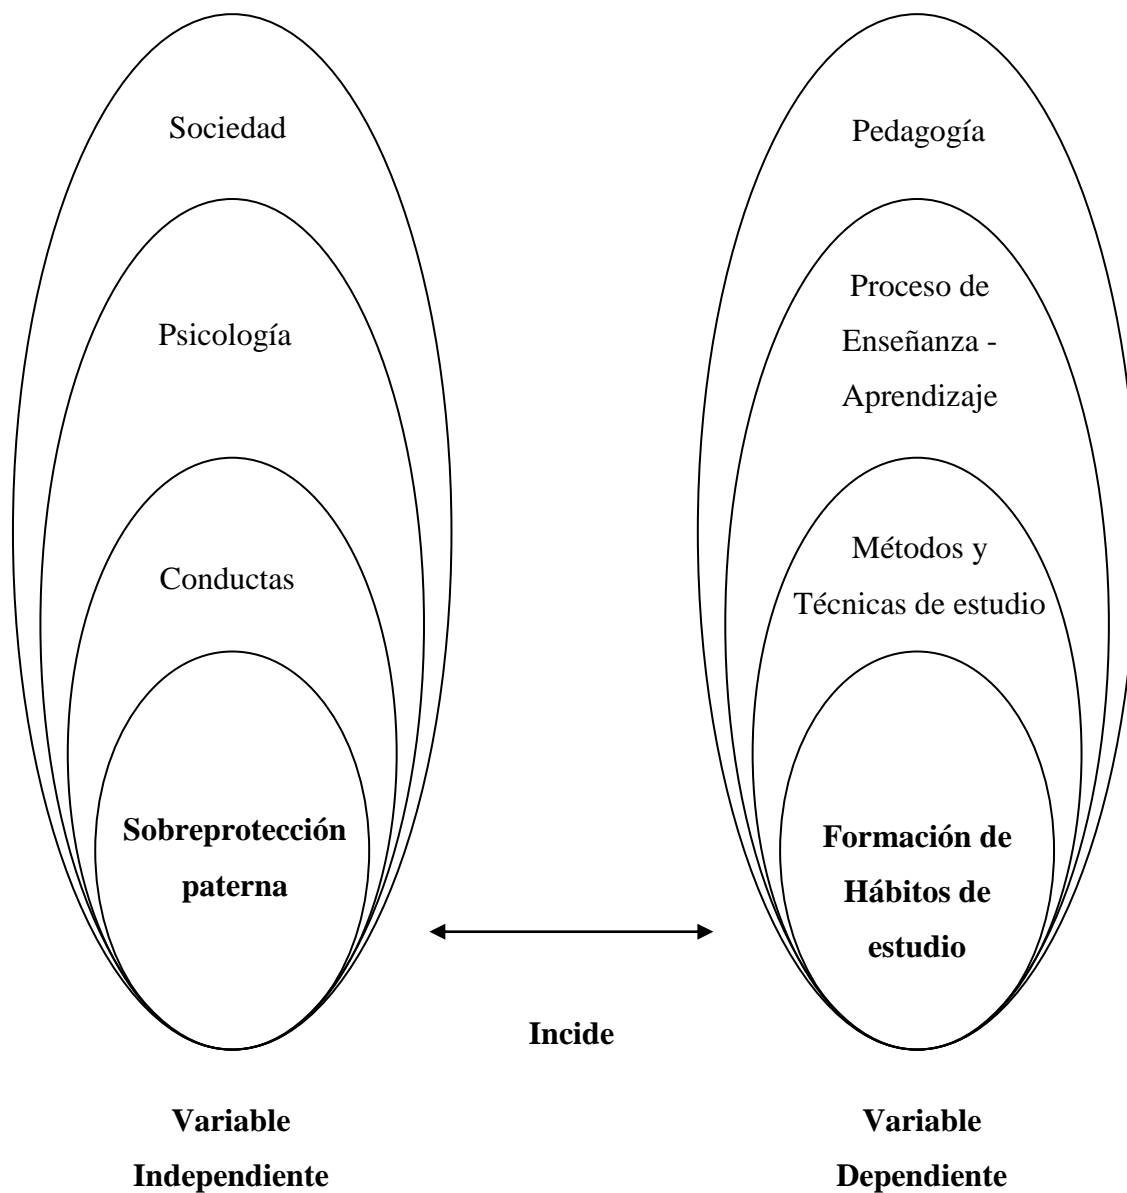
Sociedad

Psicología

Conductas

**Sobreprotección paterna**

Pedagogía

Proceso de Enseñanza - Aprendizaje

Métodos y Técnicas de estudio

**Formación de Hábitos de estudio**

**Incide**

**Variable Independiente**

**Variable Dependiente**